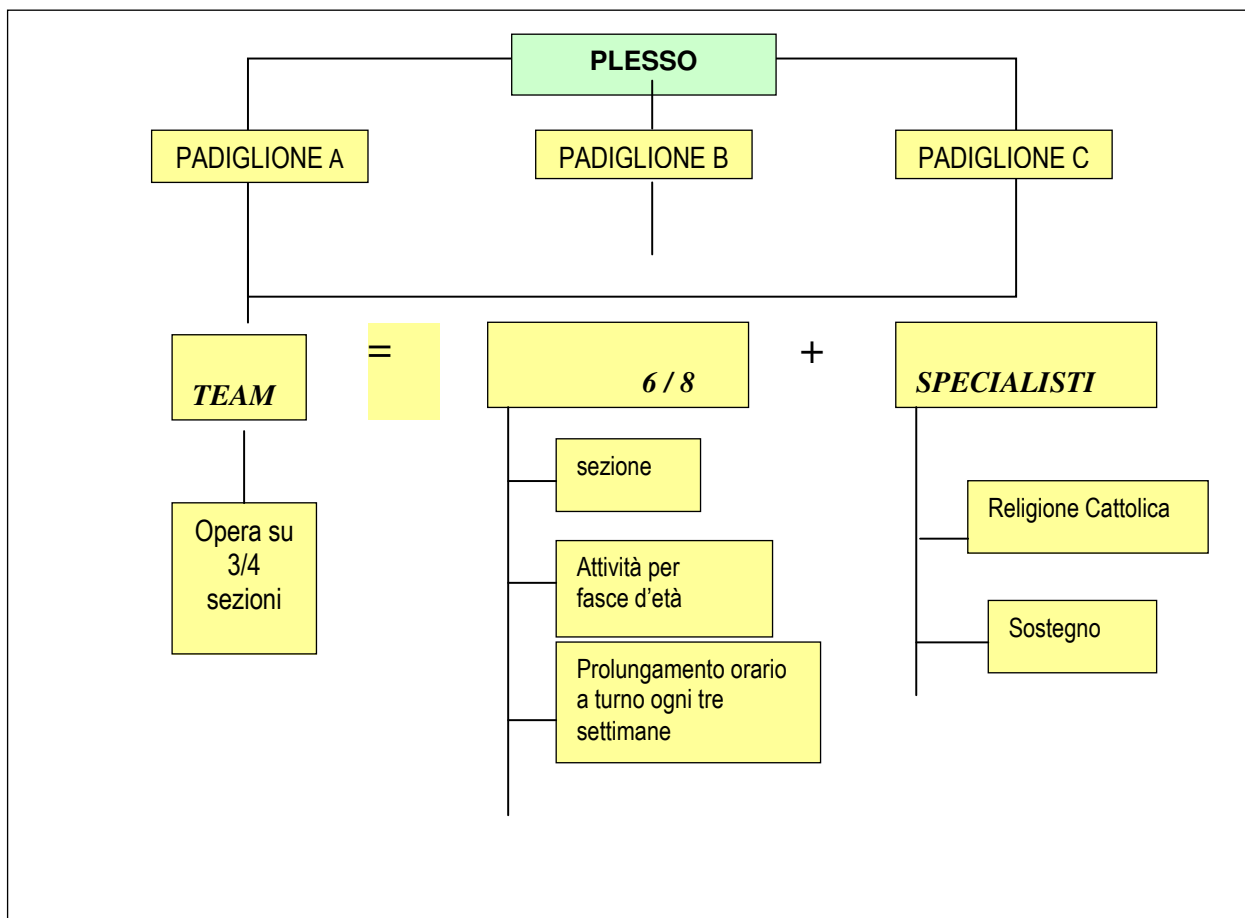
PLESSO

PADIGLIONE A

PADIGLIONE B

PADIGLIONE C

TEAM

=

6 / 8

+

SPECIALISTI

Opera su 3/4 sezioni

sezione

Attività per fasce d'età

Prolungamento orario a turno ogni tre settimane

Religione Cattolica

Sostegno